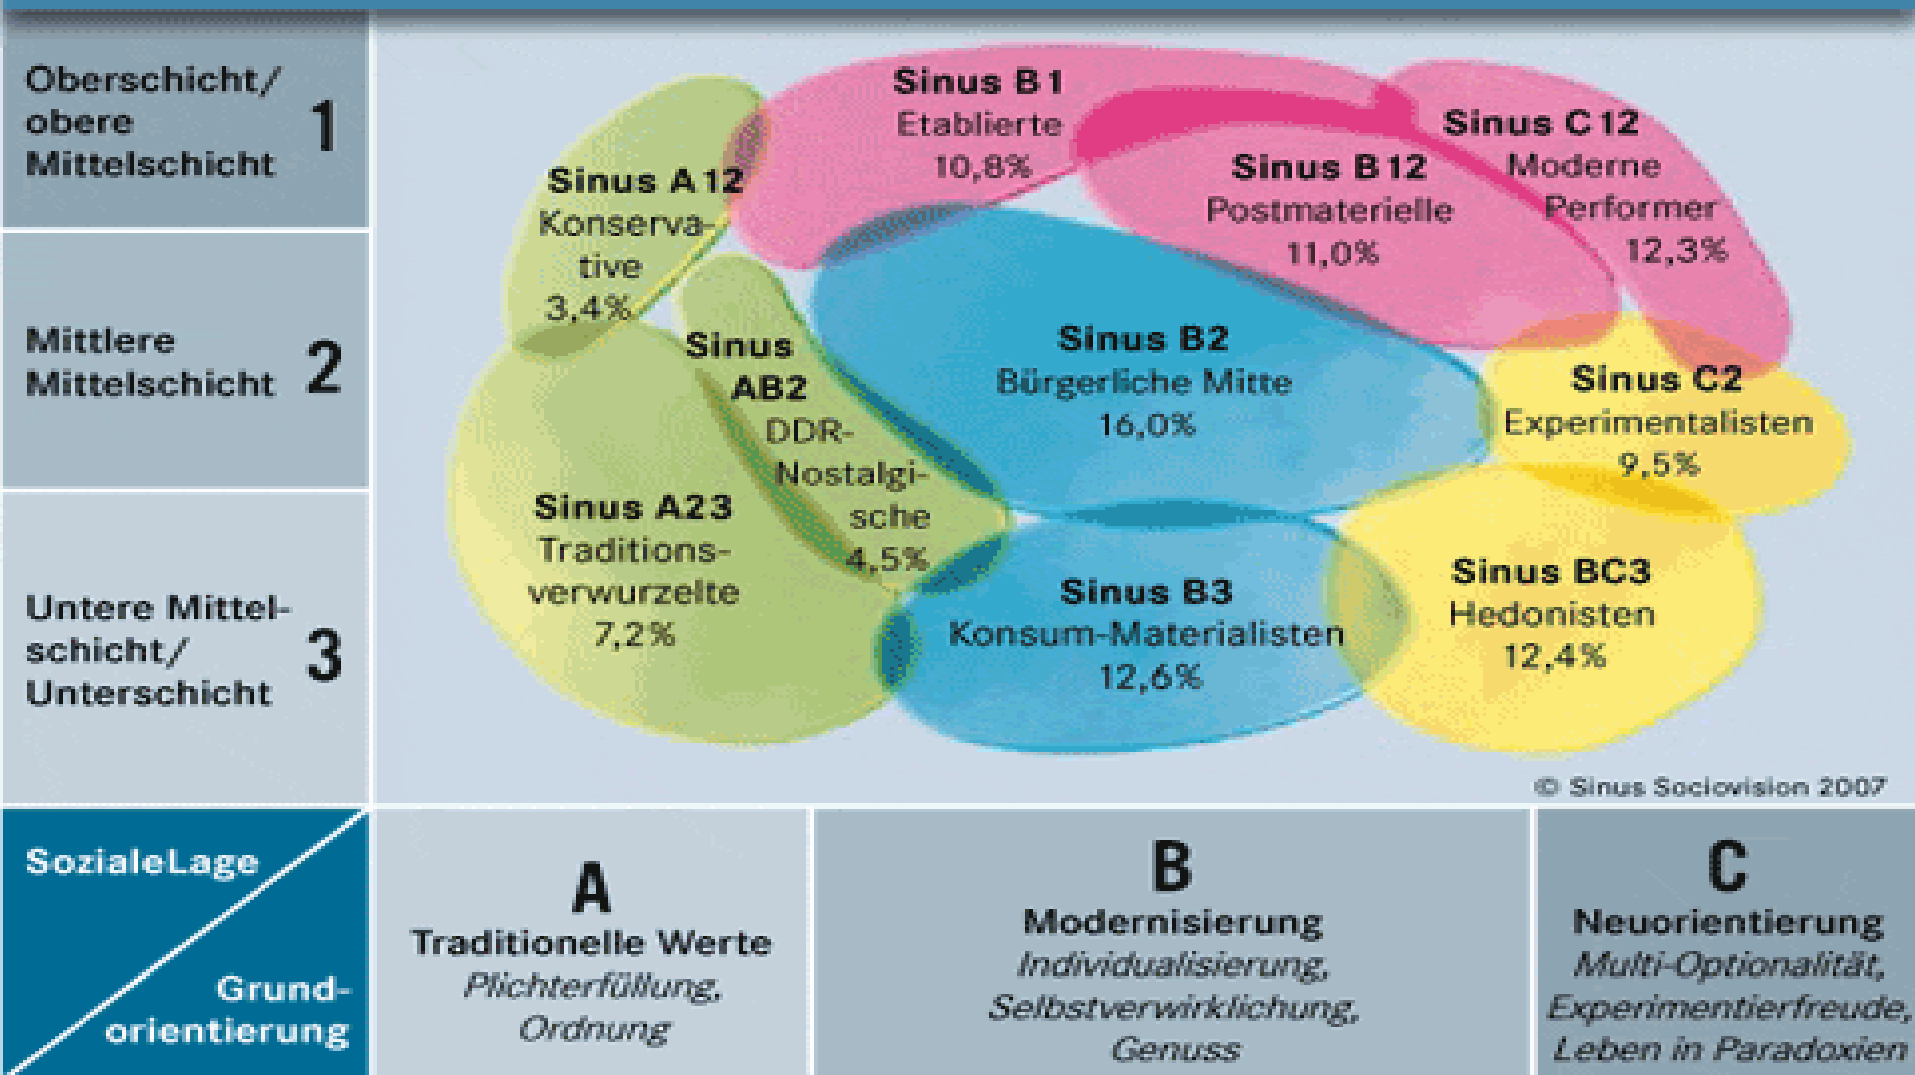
Oberschicht/ obere Mittelschicht 1

Mittlere Mittelschicht 2

Untere Mittelschicht/ Unterschicht 3

Sinus B1
Etablierte
10,8%

Sinus C 12
Moderne Performer
12,3%

Sinus A 12
Konservative
3,4%

Sinus B 12
Postmaterielle
11,0%

Sinus AB2
DDR-Nostalgische
4,5%

Sinus B2
Bürgerliche Mitte
16,0%

Sinus C2
Experimentalisten
9,5%

Sinus A23
Traditionsverwurzelte
7,2%

Sinus B3
Konsum-Materialisten
12,6%

Sinus BC3
Hedonisten
12,4%

© Sinus Sociovision 2007

SozialeLage

Grundorientierung

A
Traditionelle Werte
Plichterfüllung, Ordnung

B
Modernisierung
Individualisierung, Selbstverwirklichung, Genuss

C
Neuorientierung
Multi-Optionalität, Experimentierfreude, Leben in Paradoxien